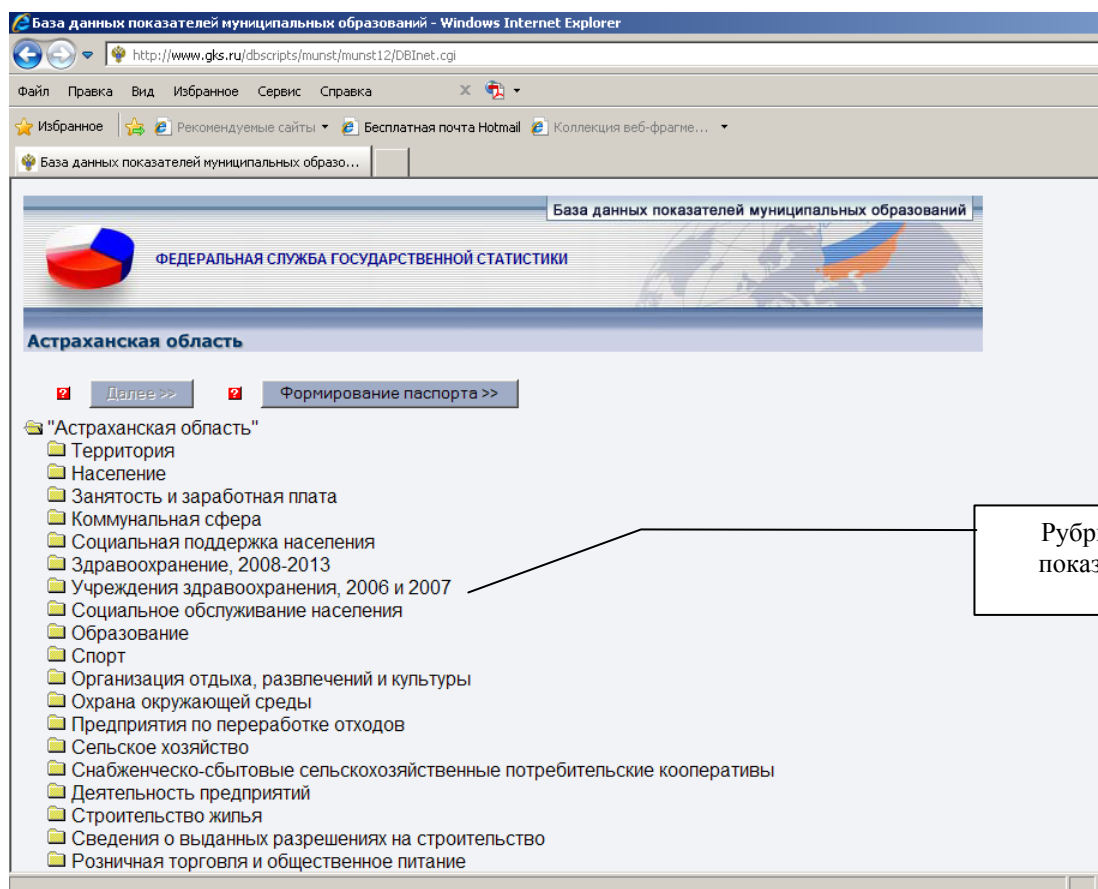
База данных показателей муниципальных образований - Windows Internet Explorer

http://www.gks.ru/dbscripts/munst/munst12/DBInet.cgi

Файл Правка Вид Избранное Сервис Справка

Избранное Рекомендуемые сайты Бесплатная почта Hotmail Коллекция веб-фрагме...

База данных показателей муниципальных образо...

База данных показателей муниципальных образований

ФЕДЕРАЛЬНАЯ СЛУЖБА ГОСУДАРСТВЕННОЙ СТАТИСТИКИ

Астраханская область

Далее >> Формирование паспорта >>

"Астраханская область"
Территория
Население
Занятость и заработная плата
Коммунальная сфера
Социальная поддержка населения
Здравоохранение, 2008-2013
Учреждения здравоохранения, 2006 и 2007
Социальное обслуживание населения
Образование
Спорт
Организация отдыха, развлечений и культуры
Охрана окружающей среды
Предприятия по переработке отходов
Сельское хозяйство
Снабженческо-сбытовые сельскохозяйственные потребительские кооперативы
Деятельность предприятий
Строительство жилья
Сведения о выданных разрешениях на строительство
Розничная торговля и общественное питание

Рубр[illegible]
показ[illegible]